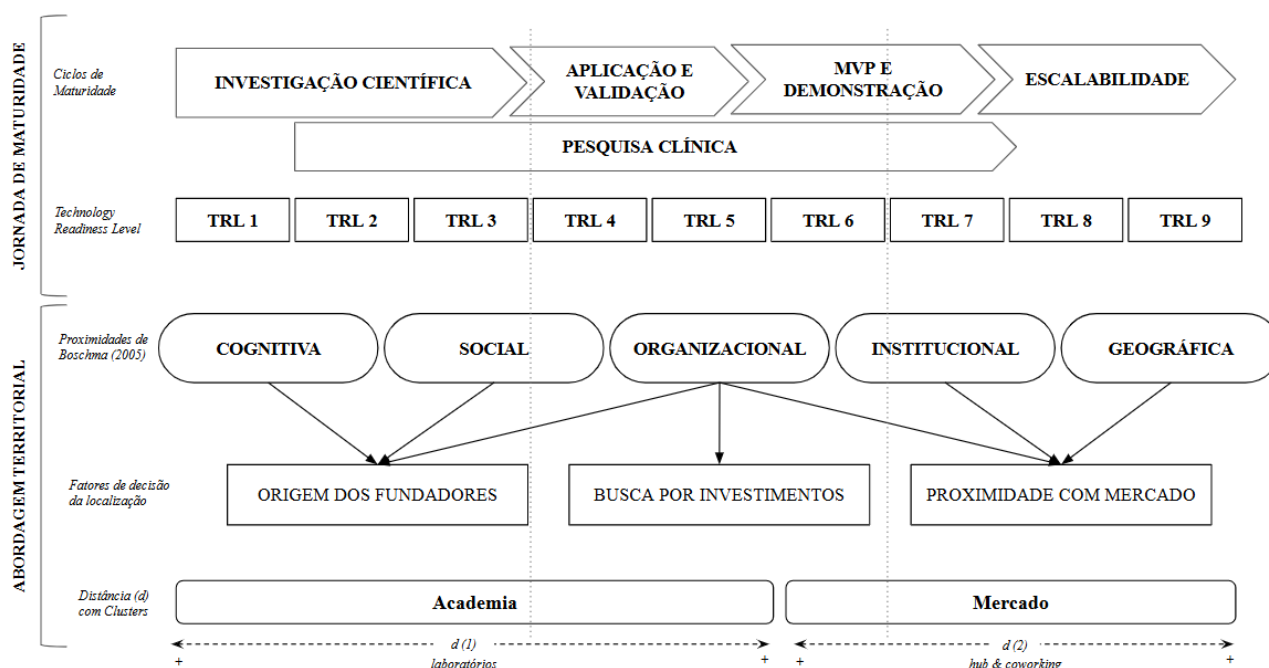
JORNADA DE MATURIDADE

Ciclos de Maturidade

INVESTIGAÇÃO CIENTÍFICA

APLICAÇÃO E VALIDAÇÃO

MVP E DEMONSTRAÇÃO

ESCALABILIDADE

PESQUISA CLÍNICA

Technology Readiness Level

| TRL 1 | TRL 2 | TRL 3 | TRL 4 | TRL 5 | TRL 6 | TRL 7 | TRL 8 | TRL 9 |
|---|---|---|---|---|---|---|---|---|

ABORDAGEM TERRITORIAL

Proximidades de Boschma (2005)

COGNITIVA

SOCIAL

ORGANIZACIONAL

INSTITUCIONAL

GEOGRÁFICA

Fatores de decisão da localização

ORIGEM DOS FUNDADORES

BUSCA POR INVESTIMENTOS

PROXIMIDADE COM MERCADO

Distância (d) com Clusters

Academia

Mercado

d (1)

+ laboratórios +

d (2)

+ hub & coworking +